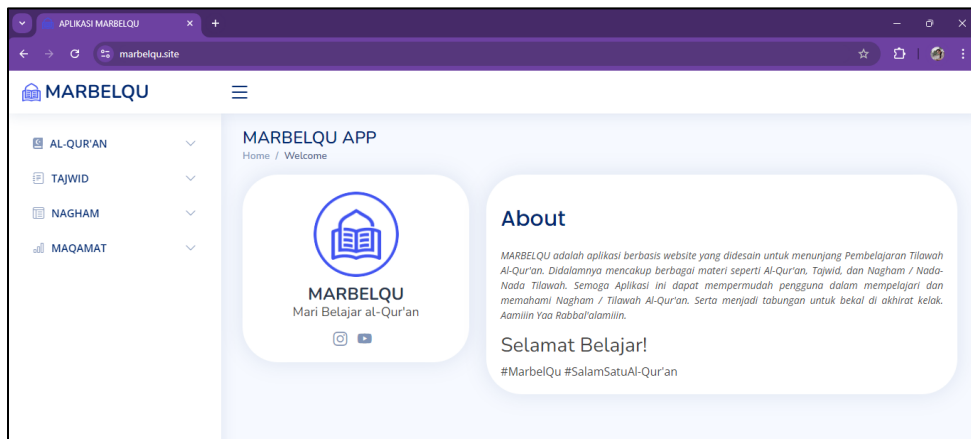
APLIKASI MARBELQU
marbelqu.site

MARBELQU

AL-QUR'AN
TAJWID
NAGHAM
MAQAMAT

MARBELQU APP
Home / Welcome

MARBELQU
Mari Belajar al-Qur'an

About

MARBELQU adalah aplikasi berbasis website yang didesain untuk menunjang Pembelajaran Tilawah Al-Qur'an. Didalamnya mencakup berbagai materi seperti Al-Qur'an, Tajwid, dan Nagham / Nada-Nada Tilawah. Semoga Aplikasi ini dapat mempermudah pengguna dalam mempelajari dan memahami Nagham / Tilawah Al-Qur'an. Serta menjadi tabungan untuk bekal di akhirat kelak. Aamiiin Yaa Rabbal'alamiiin.

Selamat Belajar!

#MarbelQu #SalamSatuAl-Qur'an